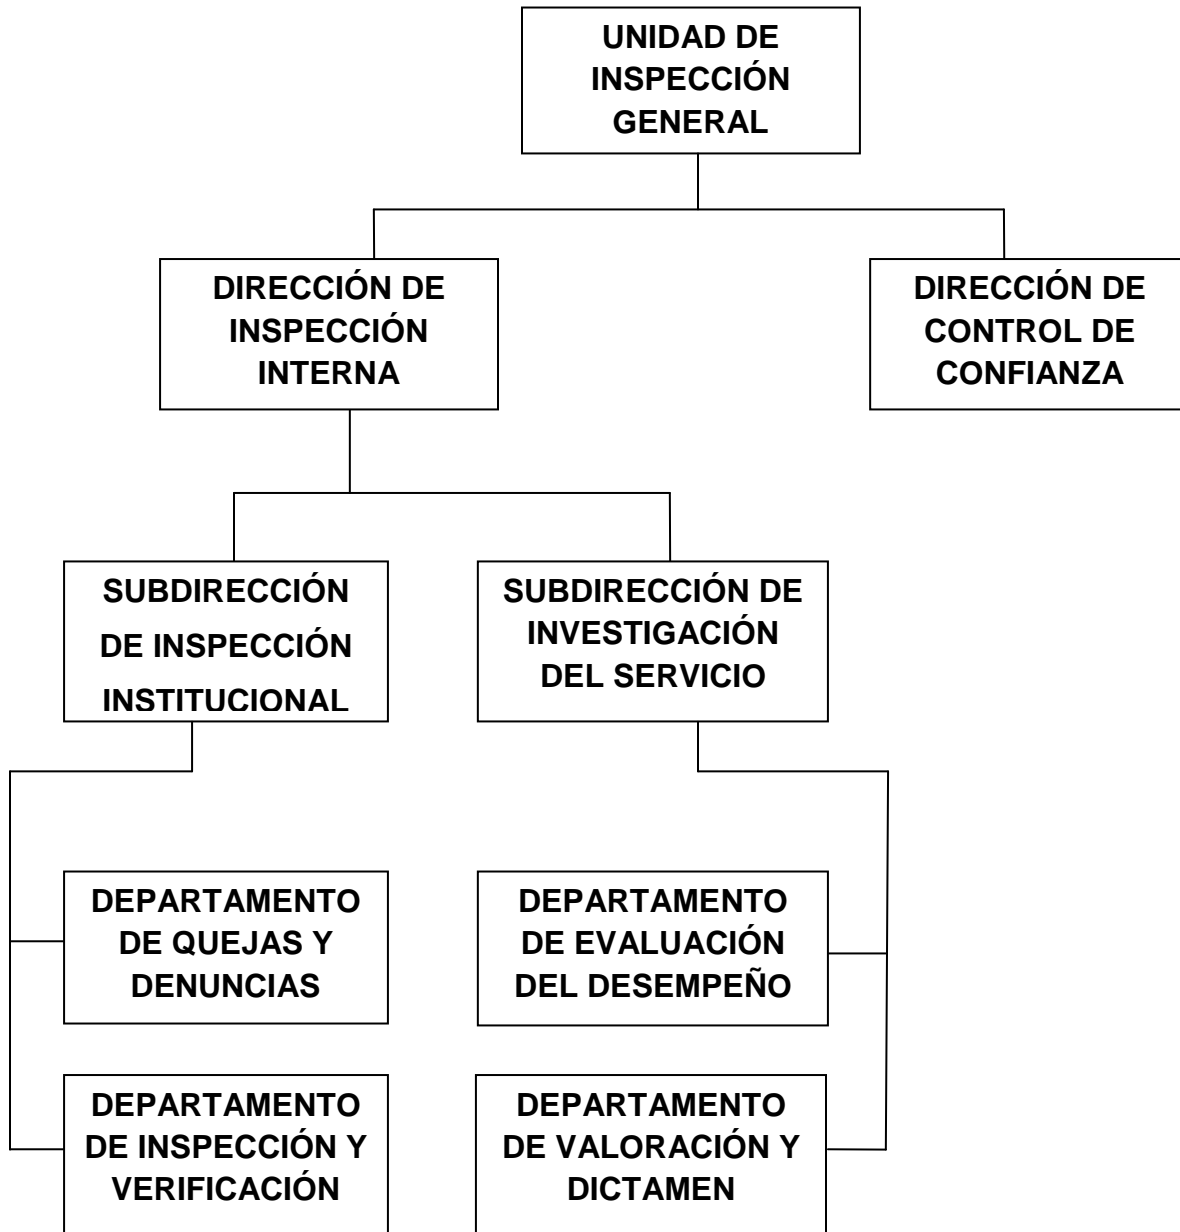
UNIDAD DE INSPECCIÓN GENERAL

DIRECCIÓN DE INSPECCIÓN INTERNA

DIRECCIÓN DE CONTROL DE CONFIANZA

SUBDIRECCIÓN DE INSPECCIÓN INSTITUCIONAL

SUBDIRECCIÓN DE INVESTIGACIÓN DEL SERVICIO

DEPARTAMENTO DE QUEJAS Y DENUNCIAS

DEPARTAMENTO DE INSPECCIÓN Y VERIFICACIÓN

DEPARTAMENTO DE EVALUACIÓN DEL DESEMPEÑO

DEPARTAMENTO DE VALORACIÓN Y DICTAMEN